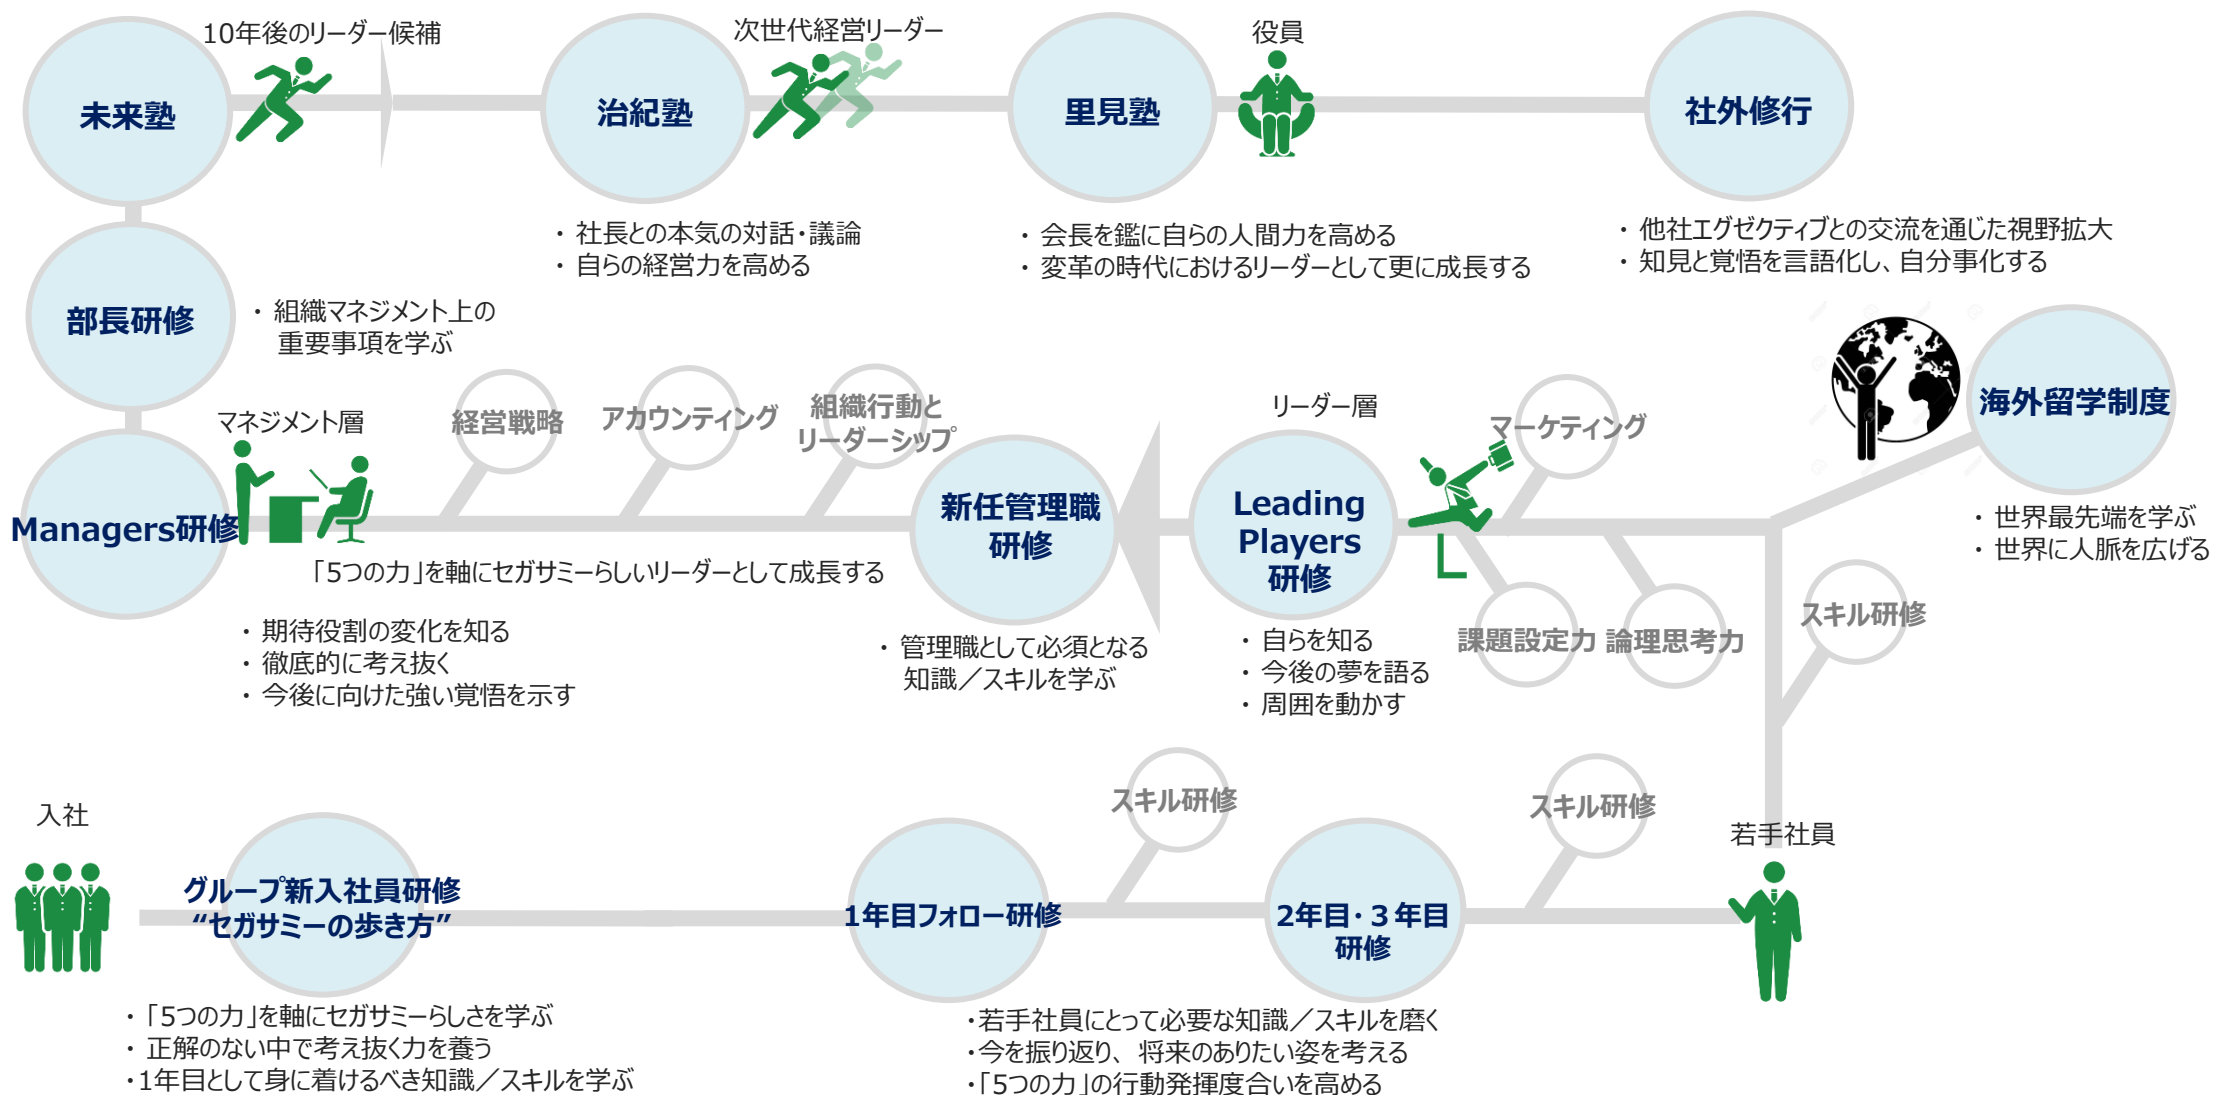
10年後のリーダー候補

未来塾

次世代経営リーダー

治紀塾

役員

里見塾

社外修行

・社長との本気の対話・議論
・自らの経営力を高める

・会長を鑑に自らの人間力を高める
・変革の時代におけるリーダーとして更に成長する

・他社エグゼクティブとの交流を通じた視野拡大
・知見と覚悟を言語化し、自分事化する

部長研修

・組織マネジメント上の重要事項を学ぶ

マネジメント層

経営戦略

アカウンティング

組織行動とリーダーシップ

リーダー層

マーケティング

海外留学制度

Managers研修

新任管理職研修

Leading Players 研修

・世界最先端を学ぶ
・世界に人脈を広げる

「5つの力」を軸にセガサミーらしいリーダーとして成長する

スキル研修

・期待役割の変化を知る
・徹底的に考え抜く
・今後に向けた強い覚悟を示す

・管理職として必須となる知識／スキルを学ぶ

・自らを知る
・今後の夢を語る
・周囲を動かす

課題設定力

論理思考力

スキル研修

スキル研修

入社

若手社員

グループ新入社員研修 “セガサミーの歩き方”

1年目フォロー研修

2年目・3年目研修

・「5つの力」を軸にセガサミーらしさを学ぶ
・正解のない中で考え抜く力を養う
・1年目として身に着けるべき知識／スキルを学ぶ

・若手社員にとって必要な知識／スキルを磨く
・今を振り返り、将来のありたい姿を考える
・「5つの力」の行動発揮度合いを高める